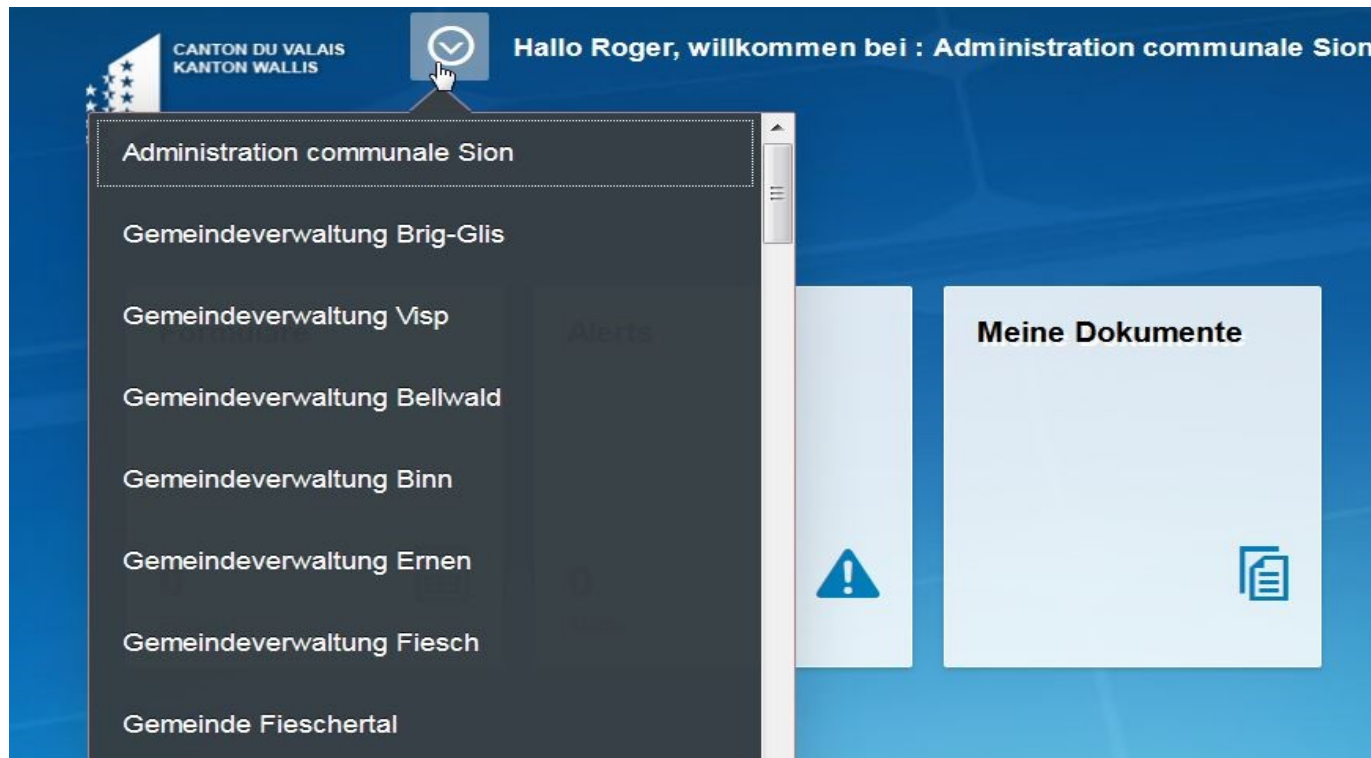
CANTON DU VALAIS
KANTON WALLIS

Hallo Roger, willkommen bei : Administration communale Sion

Administration communale Sion
Gemeindeverwaltung Brig-Glis
Gemeindeverwaltung Visp
Gemeindeverwaltung Bellwald
Gemeindeverwaltung Binn
Gemeindeverwaltung Ernen
Gemeindeverwaltung Fiesch
Gemeinde Fieschertal

Formulare

Alerts

0

Meine Dokumente